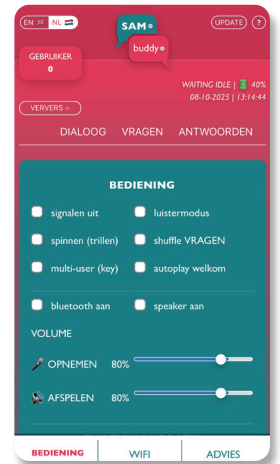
EN NL

SAM buddy

UPDATE ?

GEBRUIKER
0

WAITING IDLE | 40%
08-10-2025 | 13:14:44

VERVERS

DIALOOG VRAGEN ANTWOORDEN

BEDIENING

signalen uit
luistermodus
spinnen (trillen)
shuffle VRAGEN
multi-user (key)
autoplay welkom
bluetooth aan
speaker aan

VOLUME

OPNEMEN 80%

AFSPELEN 80%

BEDIENING WIFI ADVIES